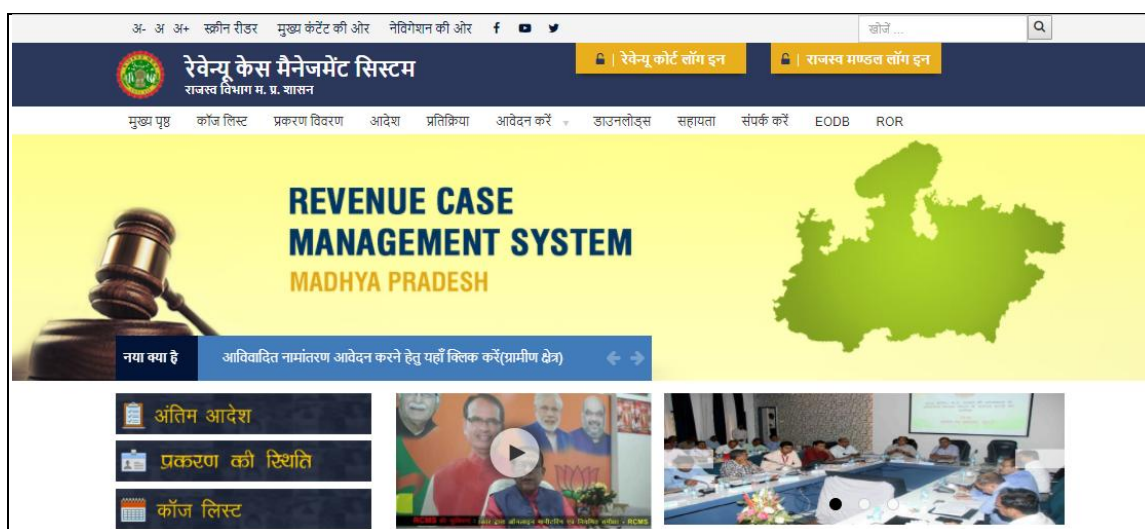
अ- अ अ+ स्क्रीन रीडर मुख्य कंटेंट की ओर नेविगेशन की ओर

खोजें ...

रेवेन्यू केस मैनेजमेंट सिस्टम
राजस्व विभाग म. प्र. शासन

| रेवेन्यू कोर्ट लॉग इन
| राजस्व मण्डल लॉग इन

मुख्य पृष्ठ कॉज लिस्ट प्रकरण विवरण आदेश प्रतिक्रिया आवेदन करें डाउनलोड्स सहायता संपर्क करें EODB ROR

REVENUE CASE MANAGEMENT SYSTEM
MADHYA PRADESH

नया क्या है
आविवादित नामांतरण आवेदन करने हेतु यहाँ क्लिक करें(ग्रामीण क्षेत्र)

अंतिम आदेश
प्रकरण की स्थिति
कॉज लिस्ट

RCMS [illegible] RCMS